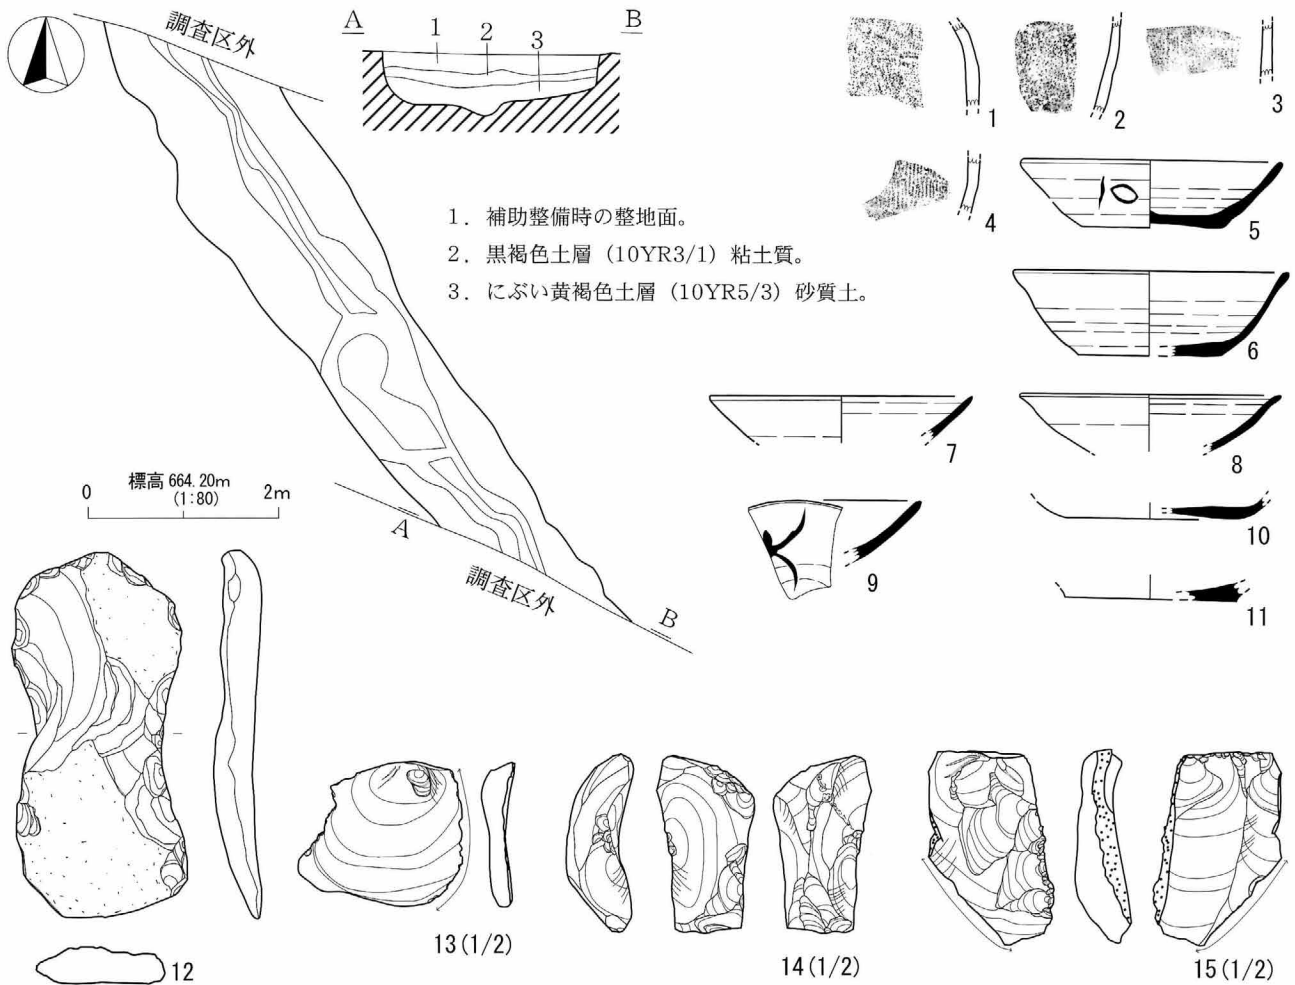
調査区外

A B

1 2 3

1．補助整備時の整地面。
2．黒褐色土層（10YR3/1）粘土質。
3．にぶい黄褐色土層（10YR5/3）砂質土。

標高 664.20m
(1:80)
0 2m

A

調査区外

B

1 2 3

4 5

6

7 8

9 10

11

12

13(1/2)

14(1/2)

15(1/2)